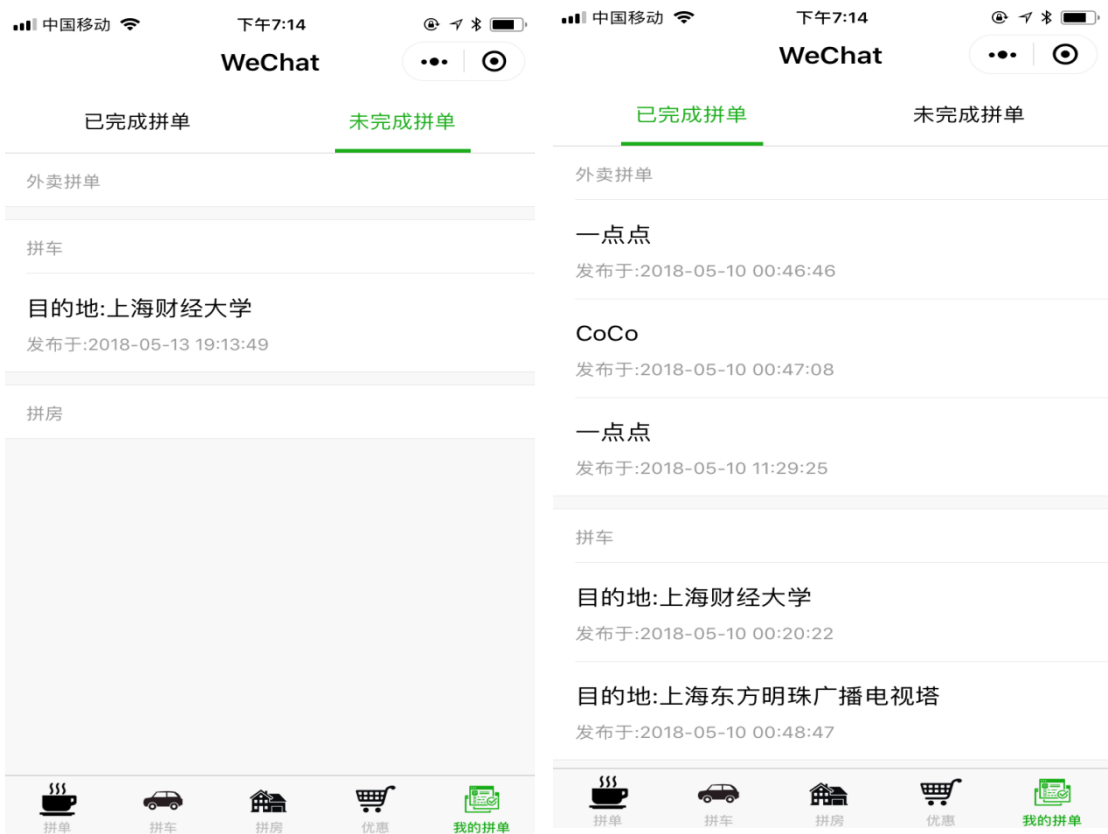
中国移动 下午7:14

WeChat

已完成拼单 未完成拼单

外卖拼单

拼车

目的地:上海财经大学
发布于:2018-05-13 19:13:49

拼房

拼单 拼车 拼房 优惠 我的拼单

中国移动 下午7:14

WeChat

已完成拼单 未完成拼单

外卖拼单

一点点
发布于:2018-05-10 00:46:46

CoCo
发布于:2018-05-10 00:47:08

一点点
发布于:2018-05-10 11:29:25

拼车

目的地:上海财经大学
发布于:2018-05-10 00:20:22

目的地:上海东方明珠广播电视塔
发布于:2018-05-10 00:48:47

拼单 拼车 拼房 优惠 我的拼单